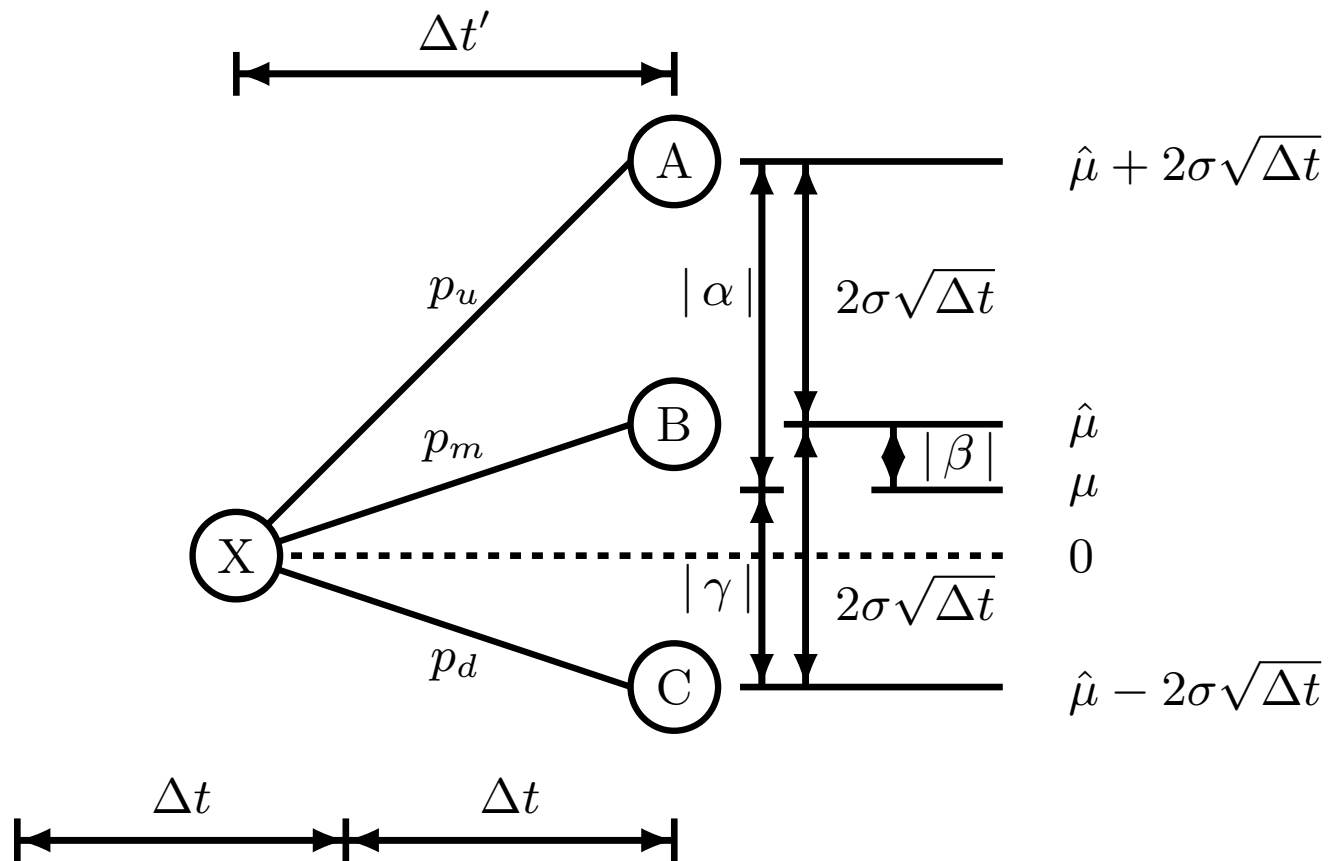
$\Delta t'$

A

$\hat{\mu} + 2\sigma\sqrt{\Delta t}$

$p_u$

$|\,\alpha\,|$

$2\sigma\sqrt{\Delta t}$

B

$\hat{\mu}$

$p_m$

$|\,\beta\,|$

$\mu$

X

0

$|\,\gamma\,|$

$2\sigma\sqrt{\Delta t}$

$p_d$

C

$\hat{\mu} - 2\sigma\sqrt{\Delta t}$

$\Delta t$

$\Delta t$